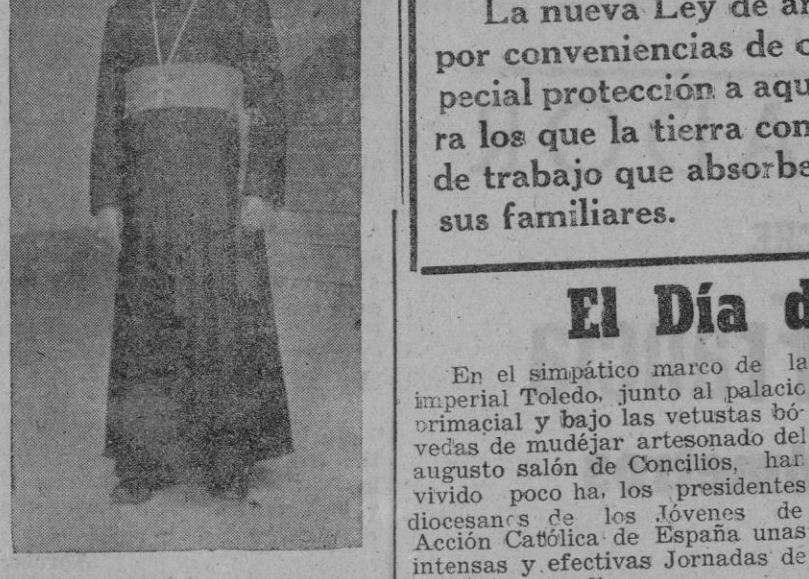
La nueva Ley de ar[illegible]
por conveniencias de c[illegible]
pecial protección a aqu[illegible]
ra los que la tierra con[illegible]
de trabajo que absorba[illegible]
sus familiares.

El Día d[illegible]

En el simpático marco de la imperial Toledo, junto al palacio primacial y bajo las vetustas bóvedas de mudéjar artesonado del augusto salón de Concilios, han vivido poco ha, los presidentes diocesanos de los Jóvenes de Acción Católica de España unas intensas y efectivas Jornadas de